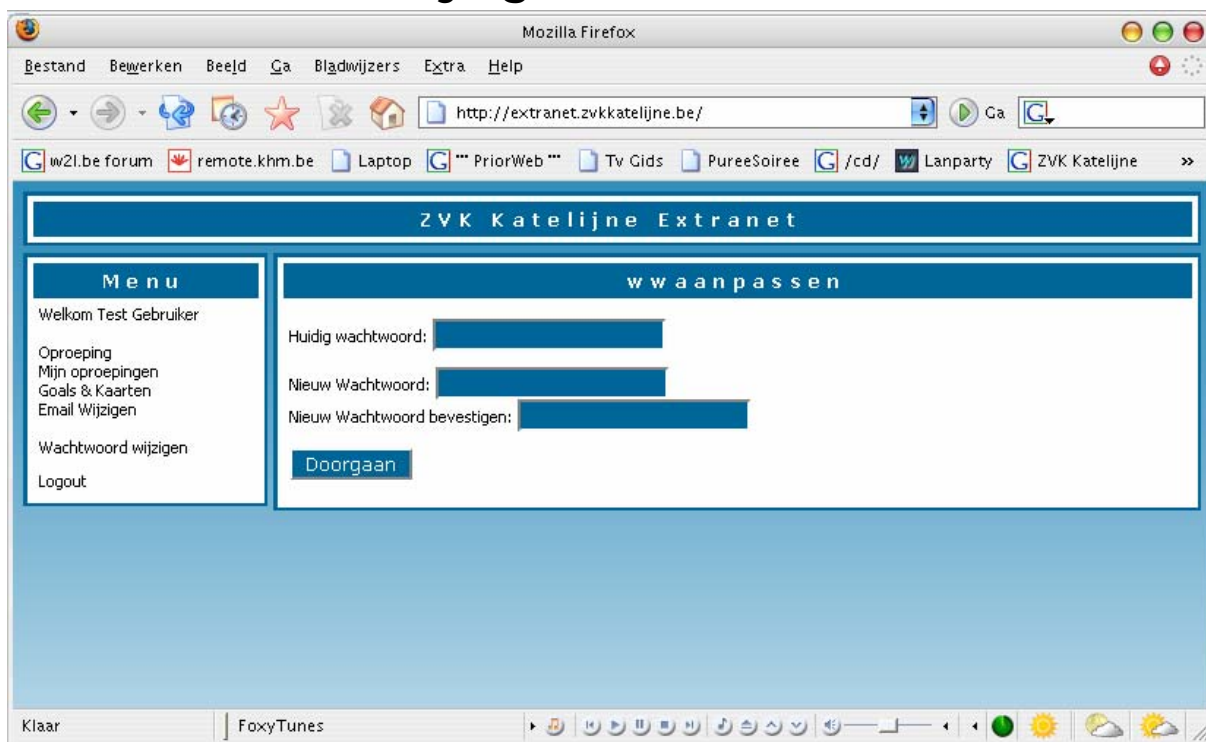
Mozilla Firefox

Bestand Bewerken Beeld Ga Bladwijzers Extra Help

http://extranet.zvkkatelijne.be/

Ga

w2l.be forum remote.khm.be Laptop "" PriorWeb "" Tv Gids PureeSoiree /cd/ Lanparty ZVK Katelijne »

ZVK Katelijne Extranet

Menu

Welkom Test Gebruiker

Oproeping
Mijn oproepingen
Goals & Kaarten
Email Wijzigen

Wachtwoord wijzigen

Logout

wwaanpassen

Huidig wachtwoord:

Nieuw Wachtwoord:

Nieuw Wachtwoord bevestigen:

Doorgaan

Klaar

FoxyTunes